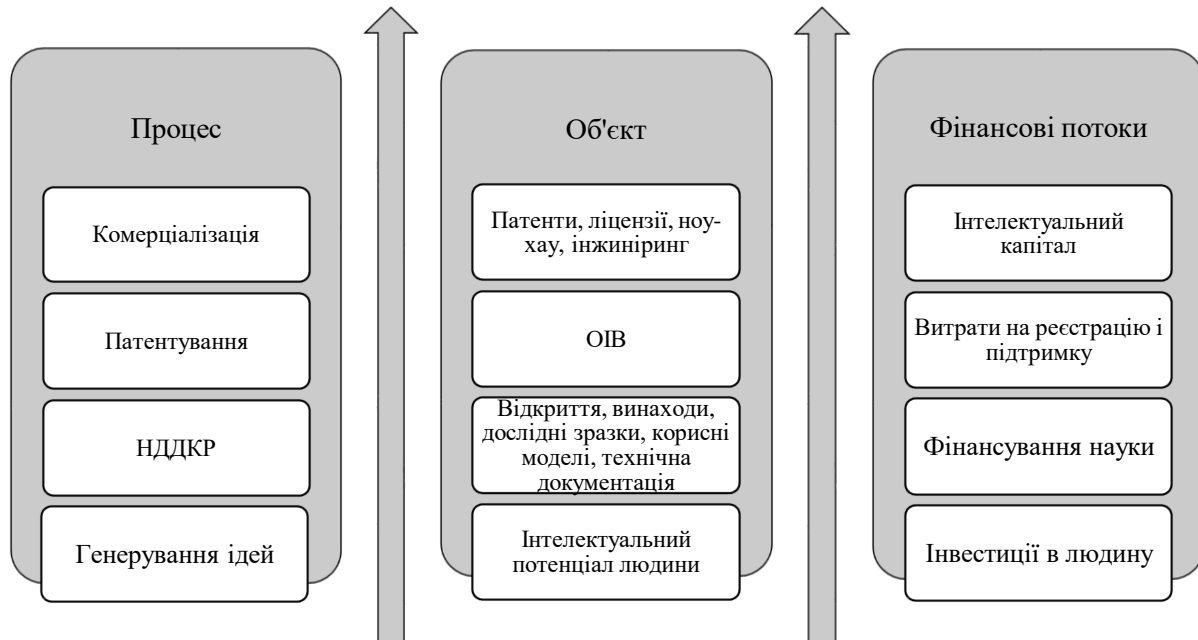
Процес

Комерціалізація

Патентування

НДДКР

Генерування ідей

Об'єкт

Патенти, ліцензії, ноу-хау, інжиніринг

ОІВ

Відкриття, винаходи, дослідні зразки, корисні моделі, технічна документація

Інтелектуальний потенціал людини

Фінансові потоки

Інтелектуальний капітал

Витрати на реєстрацію і підтримку

Фінансування науки

Інвестиції в людину